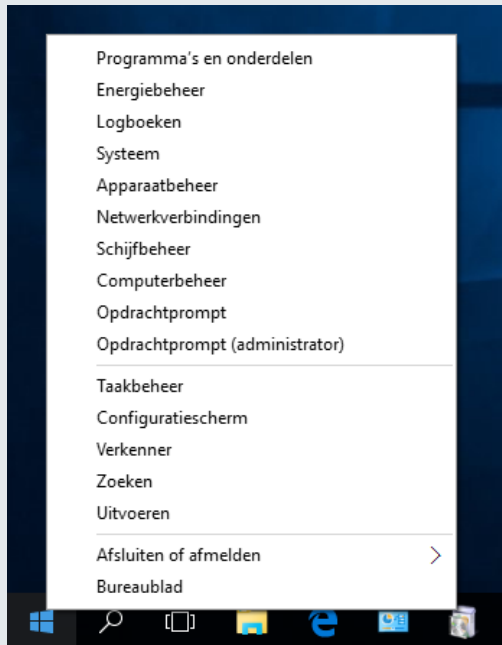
Programma's en onderdelen
Energiebeheer
Logboeken
Systeem
Apparaatbeheer
Netwerkverbindingen
Schijfbeheer
Computerbeheer
Opdrachtprompt
Opdrachtprompt (administrator)

Taakbeheer
Configuratiescherm
Verkenner
Zoeken
Uitvoeren

Afsluiten of afmelden
Bureaublad